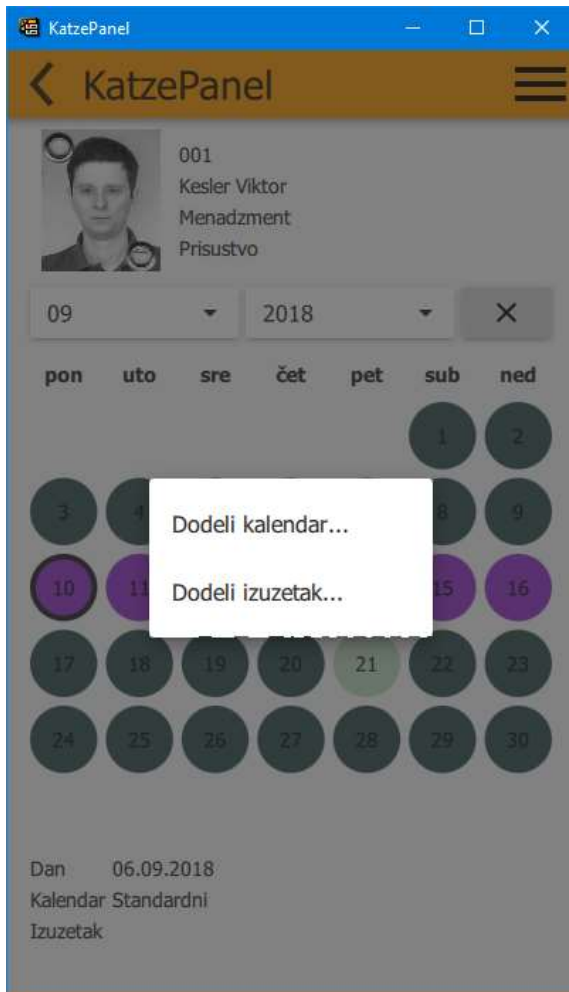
KatzePanel

KatzePanel

001
Kesler Viktor
Menadzment
Prisustvo

09
2018
×

| pon | uto | sre | čet | pet | sub | ned |
|---|---|---|---|---|---|---|
| | | | | | 1 | 2 |
| 3 | 4 | | | | 8 | 9 |
| 10 | 11 | | | | 15 | 16 |
| 17 | 18 | 19 | 20 | 21 | 22 | 23 |
| 24 | 25 | 26 | 27 | 28 | 29 | 30 |

Dodeli kalendar...

Dodeli izuzetak...

Dan 06.09.2018
Kalendar Standardni
Izuzetak